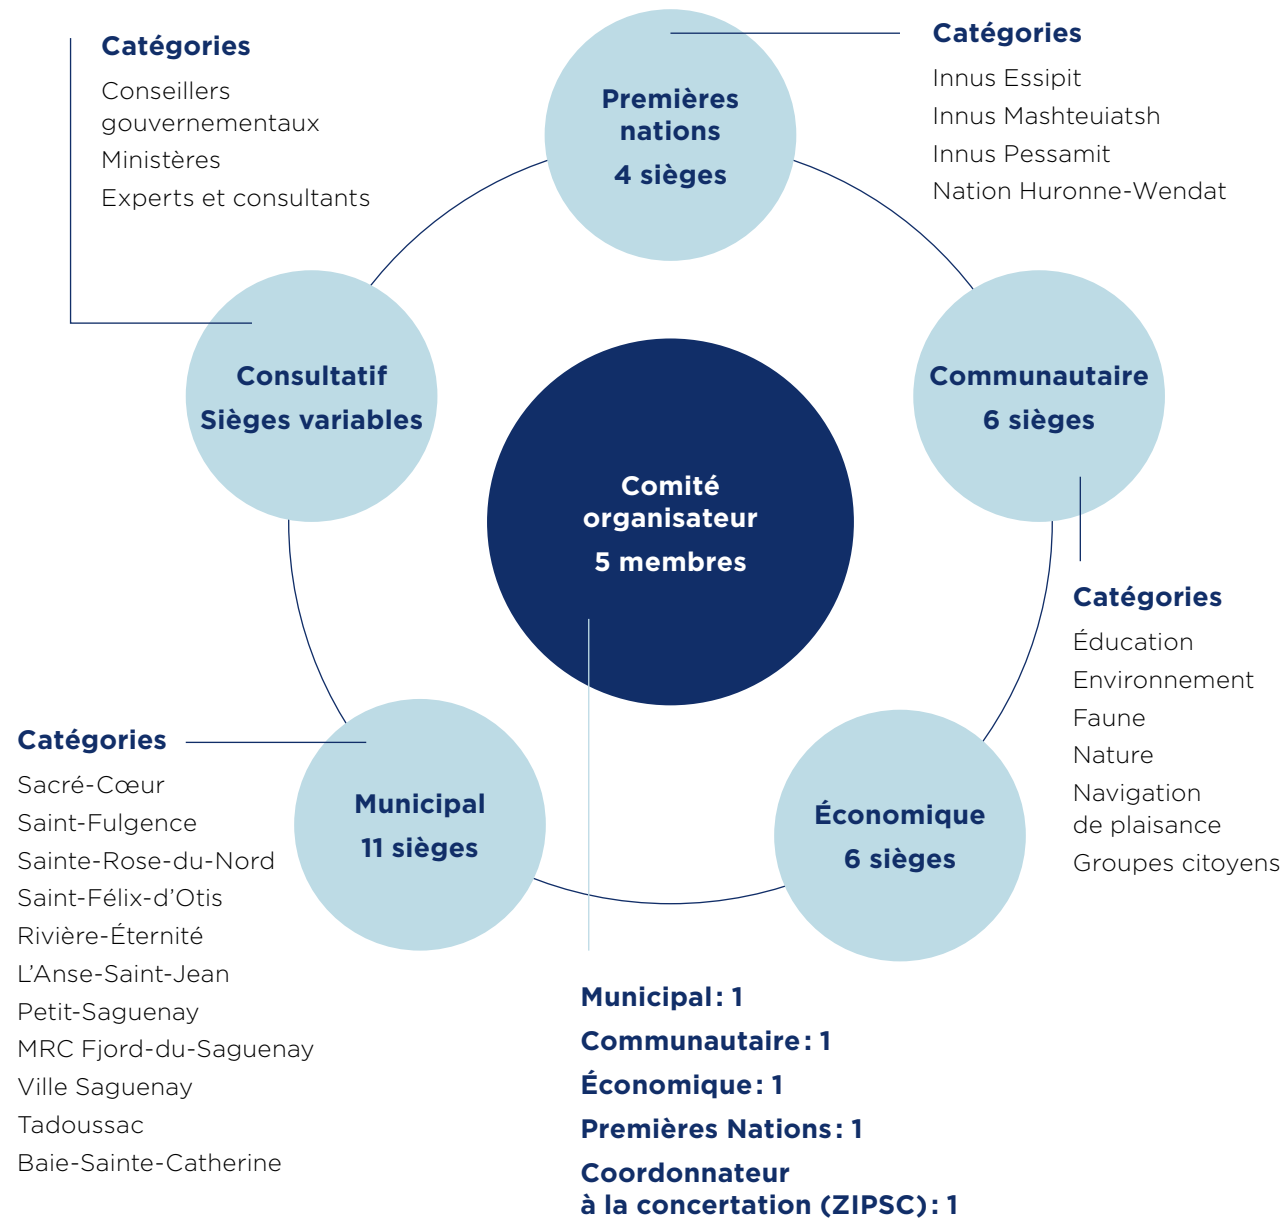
Catégories
Conseillers gouvernementaux
Ministères
Experts et consultants

Premières nations
4 sièges

Catégories
Innus Essipit
Innus Mashteuiatsh
Innus Pessamit
Nation Huronne-Wendat

Consultatif
Sièges variables

Comité organisateur
5 membres

Communautaire
6 sièges

Catégories
Éducation
Environnement
Faune
Nature
Navigation de plaisance
Groupes citoyens

Catégories
Sacré-Cœur
Saint-Fulgence
Sainte-Rose-du-Nord
Saint-Félix-d'Otis
Rivière-Éternité
L'Anse-Saint-Jean
Petit-Saguenay
MRC Fjord-du-Saguenay
Ville Saguenay
Tadoussac
Baie-Sainte-Catherine

Municipal
11 sièges

Économique
6 sièges

Municipal : 1
Communautaire : 1
Économique : 1
Premières Nations : 1
Coordonnateur à la concertation (ZIPSC) : 1